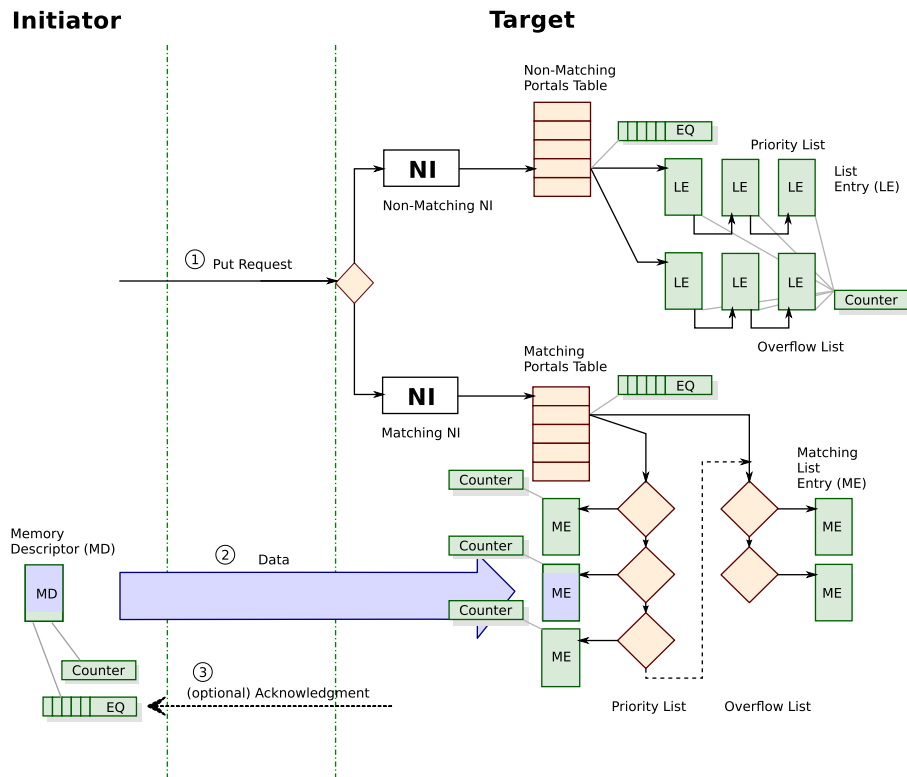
Initiator

Target

Non-Matching Portals Table

EQ

Priority List

List Entry (LE)

NI

Non-Matching NI

LE LE LE

① Put Request

LE LE LE

Counter

Overflow List

Matching Portals Table

EQ

NI

Matching NI

Counter

Matching List Entry (ME)

Memory Descriptor (MD)

ME

ME

Counter

② Data

MD

ME

ME

Counter

ME

Counter

③ (optional) Acknowledgment

EQ

Priority List

Overflow List